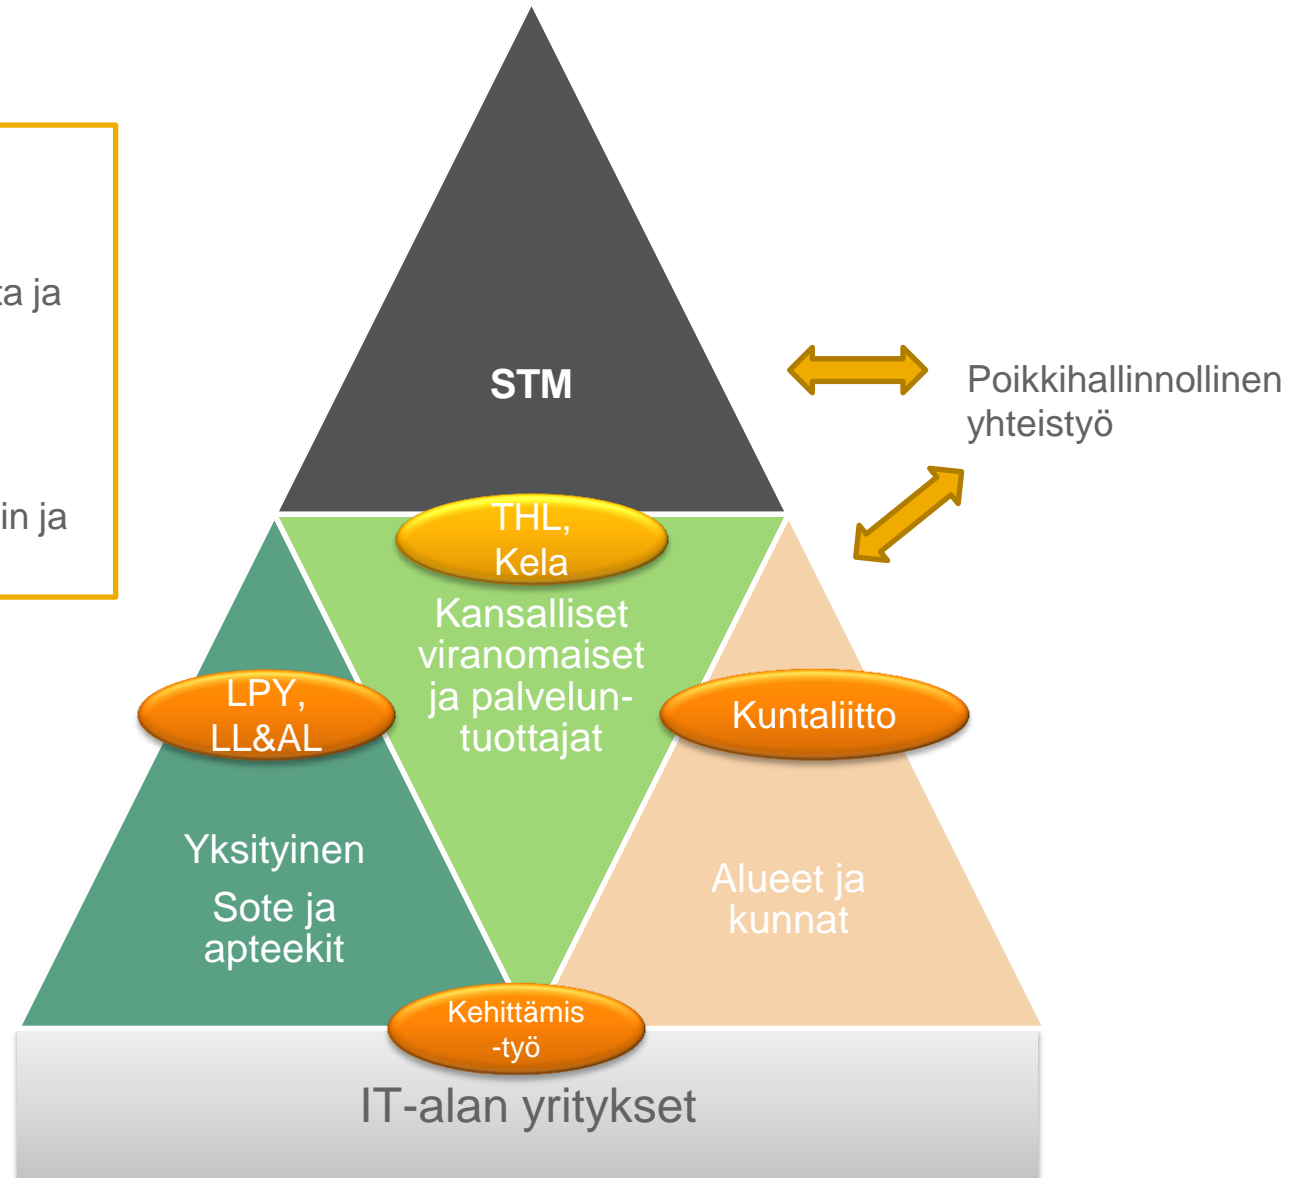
ta ja

in ja

STM

Poikkihallinnollinen yhteistyö

THL, Kela

Kansalliset viranomaiset ja palveluntuottajat

LPY, LL&AL

Kuntaliitto

Yksityinen

Sote ja apteekit

Alueet ja kunnat

Kehittämis -työ

IT-alan yritykset